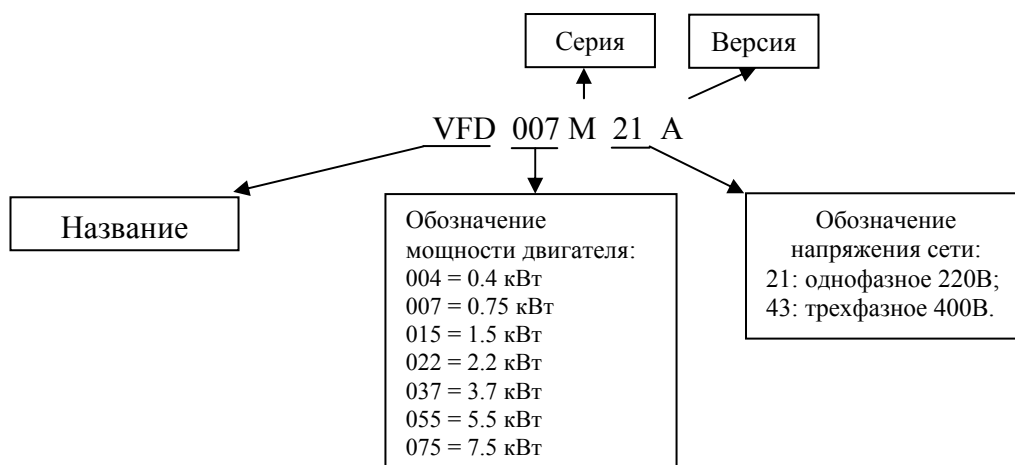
Серия

Версия

VFD 007 M 21 A

Название

Обозначение мощности двигателя:
004 = 0.4 кВт
007 = 0.75 кВт
015 = 1.5 кВт
022 = 2.2 кВт
037 = 3.7 кВт
055 = 5.5 кВт
075 = 7.5 кВт

Обозначение напряжения сети:
21: однофазное 220В;
43: трехфазное 400В.